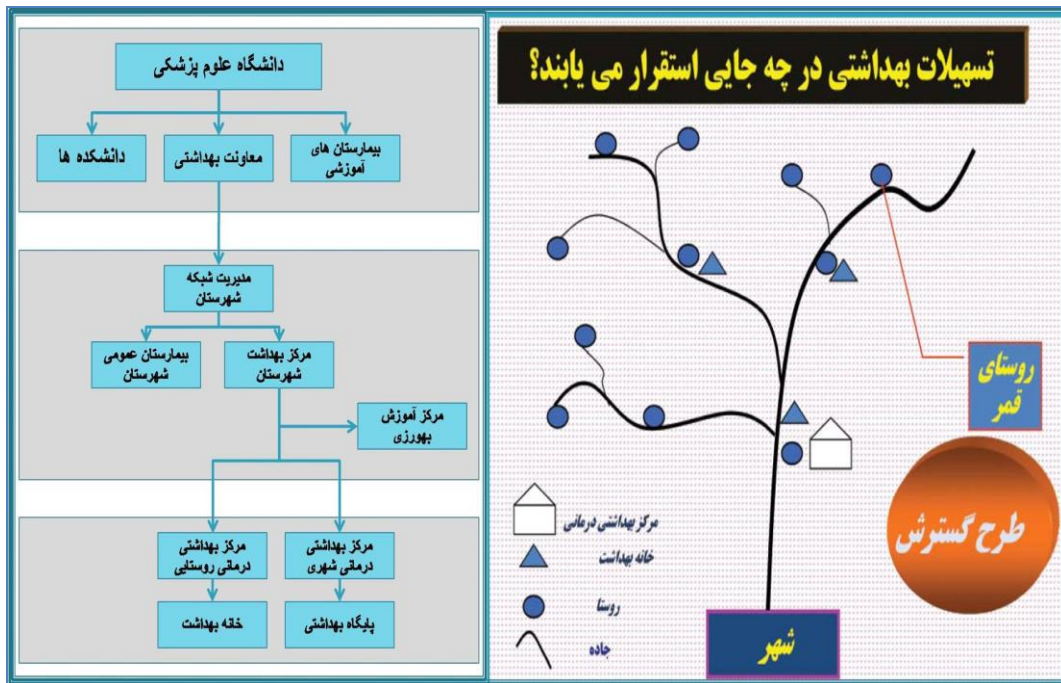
تسهیلات بهداشتی در چه جایی استقرار می یابند؟

روستای قمر

طرح گسترش

مرکز بهداشتی درمانی

خانه بهداشت

روستا

جاده

شهر

دانشگاه علوم پزشکی

بیمارستان های آموزشی

معاونت بهداشتی

دانشکده ها

مدیریت شبکه شهرستان

مرکز بهداشت شهرستان

بیمارستان عمومی شهرستان

مرکز آموزش بهورزی

مرکز بهداشتی درمانی شهری

مرکز بهداشتی درمانی روستایی

پایگاه بهداشتی

خانه بهداشت